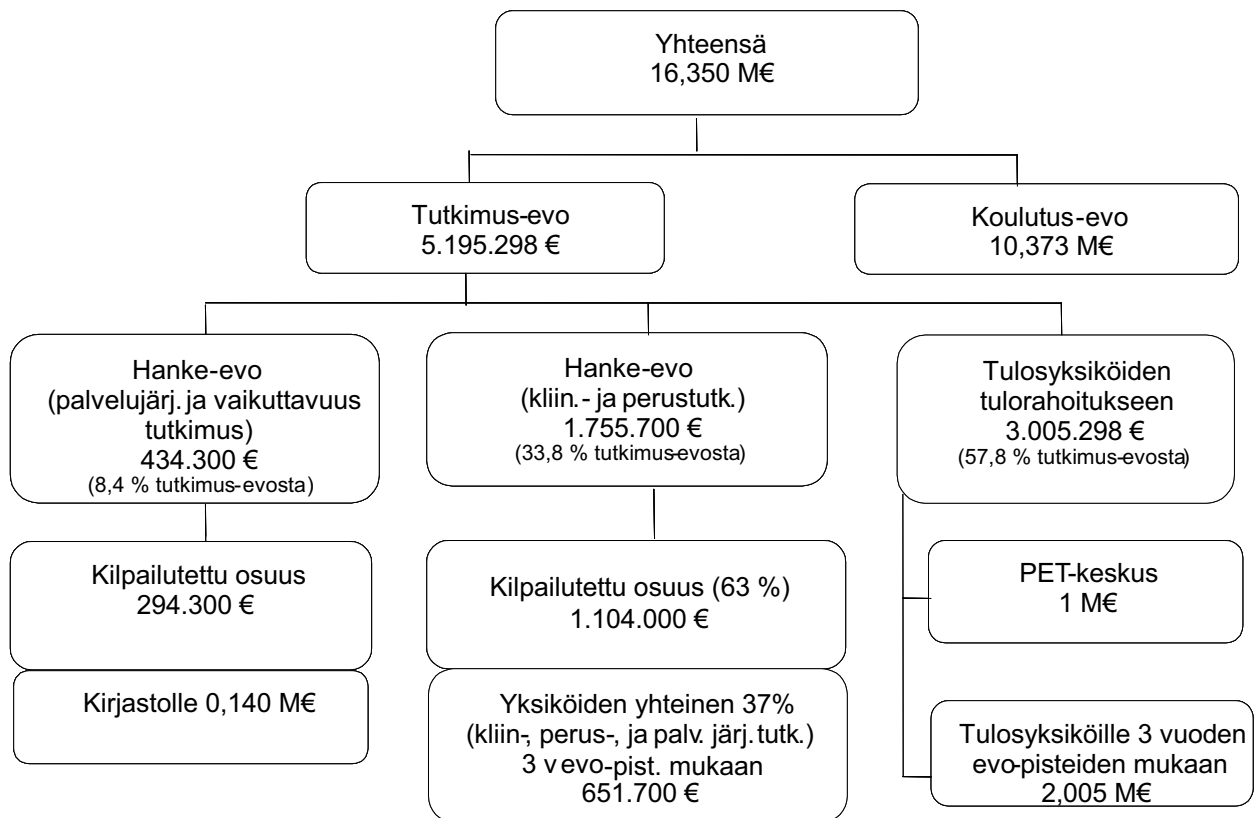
Yhteensä
16,350 M€

Tutkimus-evo
5.195.298 €

Koulutus-evo
10,373 M€

Hanke-evo
(palvelujärj. ja vaikuttavuus tutkimus)
434.300 €
(8,4 % tutkimus-evosta)

Hanke-evo
(kliin.- ja perustutk.)
1.755.700 €
(33,8 % tutkimus-evosta)

Tulosyksiköiden tulorahoitukseen
3.005.298 €
(57,8 % tutkimus-evosta)

Kilpailutettu osuus
294.300 €

Kirjastolle 0,140 M€

Kilpailutettu osuus (63 %)
1.104.000 €

Yksiköiden yhteinen 37%
(kliin-, perus-, ja palv. järj. tutk.)
3 v evo-pist. mukaan
651.700 €

PET-keskus
1 M€

Tulosyksiköille 3 vuoden evo-pisteiden mukaan
2,005 M€